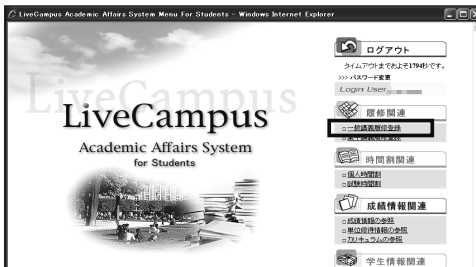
LiveCampus Academic Affairs System Menu For Students - Windows Internet Explorer

LiveCampus

LiveCampus
Academic Affairs System
for Students

ログアウト
タイムアウトまでおよそ179秒です。
>>> パスワード変更
Login User

履修関連
一般講義履修登録
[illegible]

時間割関連
個人時間割
試験時間割

成績情報関連
成績情報の参照
単位修得情報の参照
カリキュラムの参照

学生情報関連